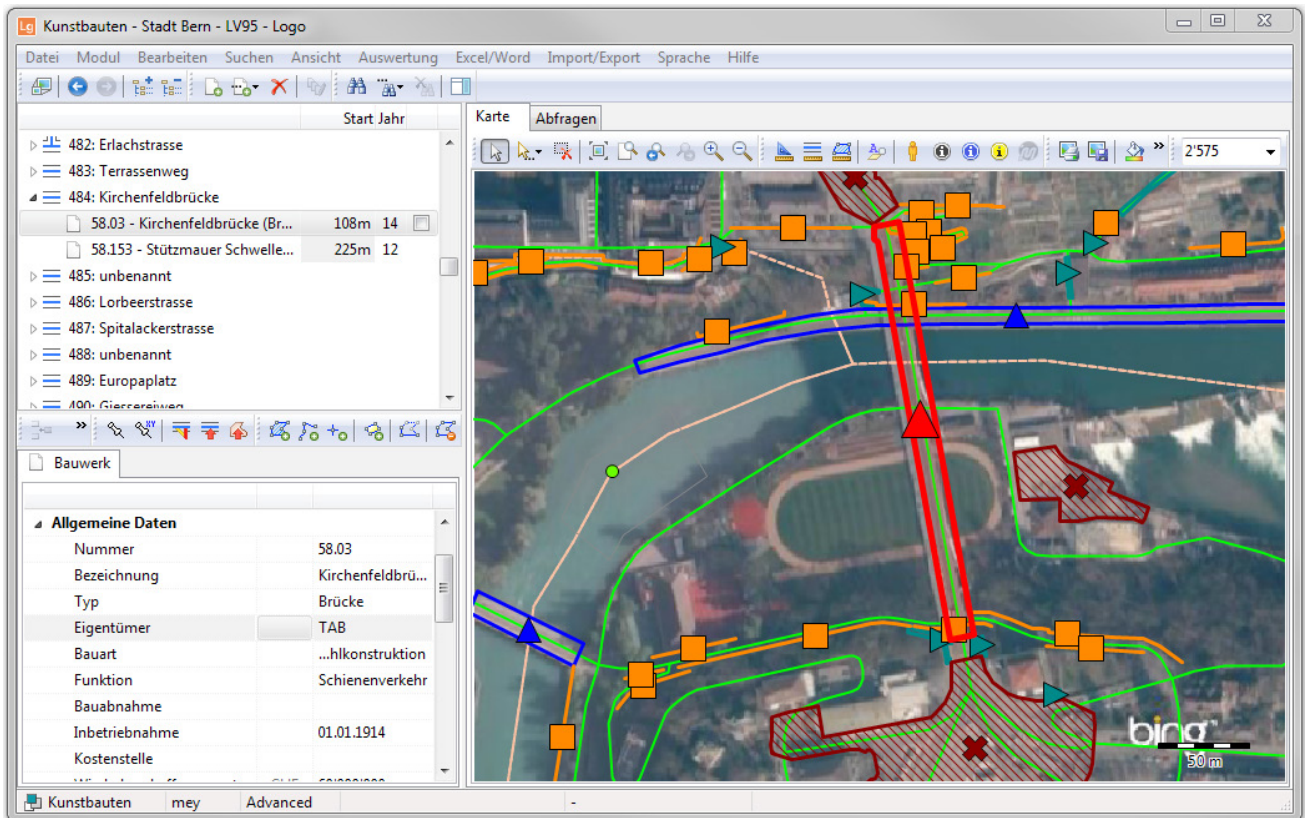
Kunstbauten - Stadt Bern - LV95 - Logo

Datei Modul Bearbeiten Suchen Ansicht Auswertung Excel/Word Import/Export Sprache Hilfe

| | Start | Jahr |
|---|---|---|
| 482: Erlachstrasse | | |
| 483: Terrassenweg | | |
| 484: Kirchenfeldbrücke | | |
| 58.03 - Kirchenfeldbrücke (Br... | 108m | 14 |
| 58.153 - Stützmauer Schwelle... | 225m | 12 |
| 485: unbenannt | | |
| 486: Lorbeerstrasse | | |
| 487: Spitalackerstrasse | | |
| 488: unbenannt | | |
| 489: Europaplatz | | |
| 490: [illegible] | | |

Bauwerk

Allgemeine Daten

| | |
|---|---|
| Nummer | 58.03 |
| Bezeichnung | Kirchenfeldbrü... |
| Typ | Brücke |
| Eigentümer | TAB |
| Bauart | ...hlkonstruktion |
| Funktion | Schienenverkehr |
| Bauabnahme | |
| Inbetriebnahme | 01.01.1914 |
| Kostenstelle | |

Karte Abfragen

2'575

bing

50 m

Kunstbauten mey Advanced -